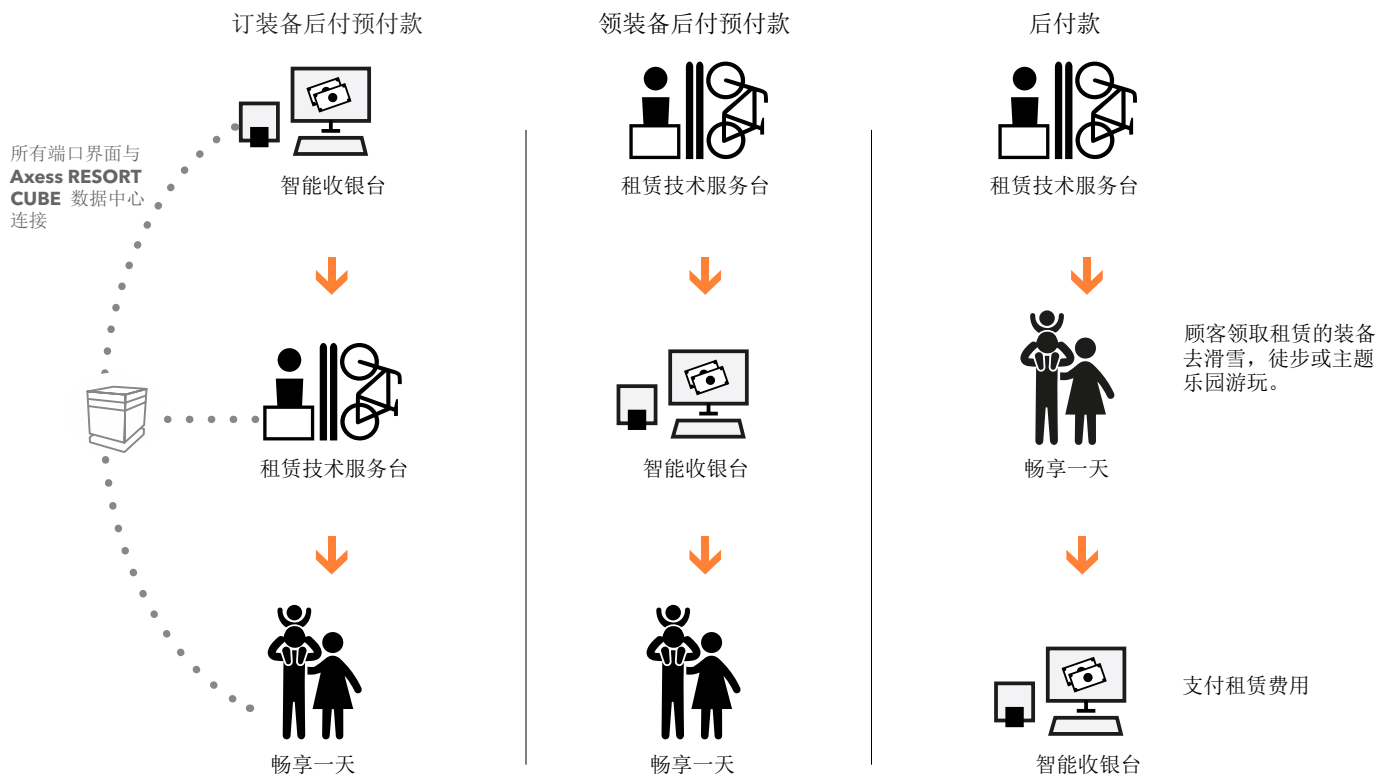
订装备后付预付款

所有端口界面与 **Axess RESORT CUBE** 数据中心连接

智能收银台

租赁技术服务台

畅享一天

领装备后付预付款

租赁技术服务台

智能收银台

畅享一天

后付款

租赁技术服务台

畅享一天

顾客领取租赁的装备去滑雪，徒步或主题乐园游玩。

支付租赁费用

智能收银台